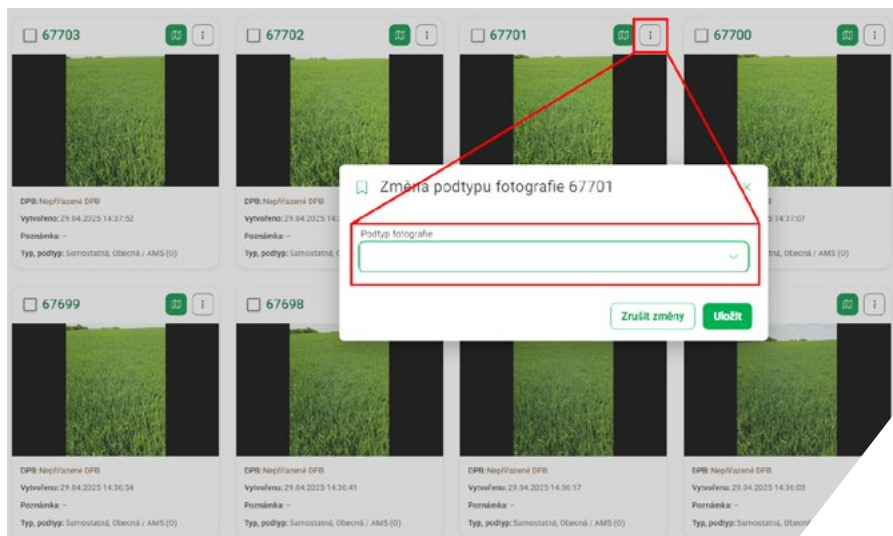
67703

DPB: Nepřiřazené DPB
Vytvořeno: 29.04.2025 14:37:52
Poznámka: –
Typ, podtyp: Samostatná, Obecná / AMS (0)

67702

DPB: Nepřiřazené DPB
Vytvořeno: 29.04.2025 14:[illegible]
Poznámka: –
Typ, podtyp: Samostatná, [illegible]

67701

67700

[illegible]5 14:37:07
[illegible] Obecná / AMS (0)

Změna podtypu fotografie 67701

Podtyp fotografie

Zrušit změny
Uložit

67699

DPB: Nepřiřazené DPB
Vytvořeno: 29.04.2025 14:36:54
Poznámka: –
Typ, podtyp: Samostatná, Obecná / AMS (0)

67698

DPB: Nepřiřazené DPB
Vytvořeno: 29.04.2025 14:36:41
Poznámka: –
Typ, podtyp: Samostatná, Obecná / AMS (0)

DPB: Nepřiřazené DPB
Vytvořeno: 29.04.2025 14:36:17
Poznámka: –
Typ, podtyp: Samostatná, Obecná / AMS (0)

DPB: Nepřiřazené DPB
Vytvořeno: 29.04.2025 14:36:03
Poznámka: –
Typ, podtyp: Samostatná, Obecná / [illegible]